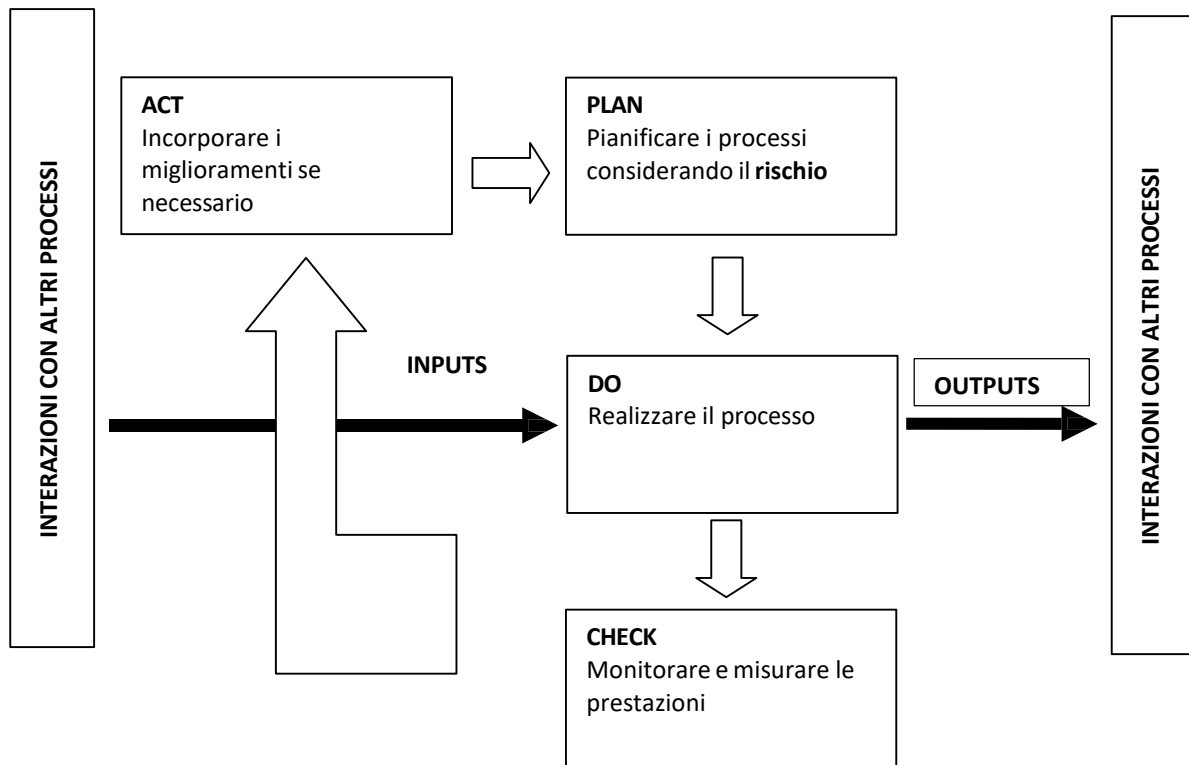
INTERAZIONI CON ALTRI PROCESSI

ACT
Incorporare i miglioramenti se necessario

PLAN
Pianificare i processi considerando il rischio

INTERAZIONI CON ALTRI PROCESSI

INPUTS

DO
Realizzare il processo

OUTPUTS

CHECK
Monitorare e misurare le prestazioni